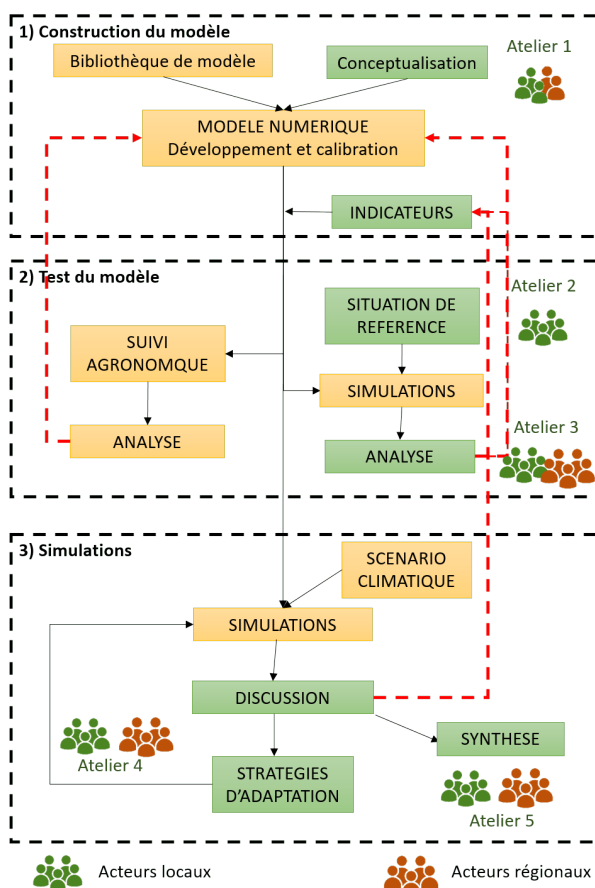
1) Construction du modèle

Bibliothèque de modèle

Conceptualisation

Atelier 1

MODELE NUMERIQUE
Développement et calibration

INDICATEURS

2) Test du modèle

SITUATION DE REFERENCE

Atelier 2

SUIVI AGRONOMQUE

SIMULATIONS

ANALYSE

ANALYSE

Atelier 3

3) Simulations

SCENARIO CLIMATIQUE

SIMULATIONS

DISCUSSION

SYNTHESE

Atelier 4

STRATEGIES D'ADAPTATION

Atelier 5

Acteurs locaux

Acteurs régionaux